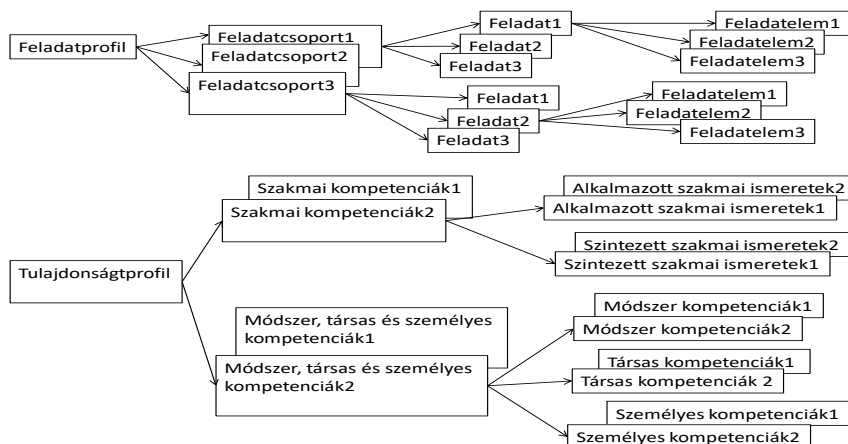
Feladatprofil

Feladatcsoport1

Feladatcsoport2

Feladatcsoport3

Feladat1

Feladat2

Feladat3

Feladatelem1

Feladatelem2

Feladatelem3

Feladat1

Feladat2

Feladat3

Feladatelem1

Feladatelem2

Feladatelem3

Tulajdonságtprofil

Szakmai kompetenciák1

Szakmai kompetenciák2

Alkalmazott szakmai ismeretek2

Alkalmazott szakmai ismeretek1

Szintezett szakmai ismeretek2

Szintezett szakmai ismeretek1

Módszer, társas és személyes kompetenciák1

Módszer, társas és személyes kompetenciák2

Módszer kompetenciák1

Módszer kompetenciák2

Társas kompetenciák1

Társas kompetenciák 2

Személyes kompetenciák1

Személyes kompetenciák2